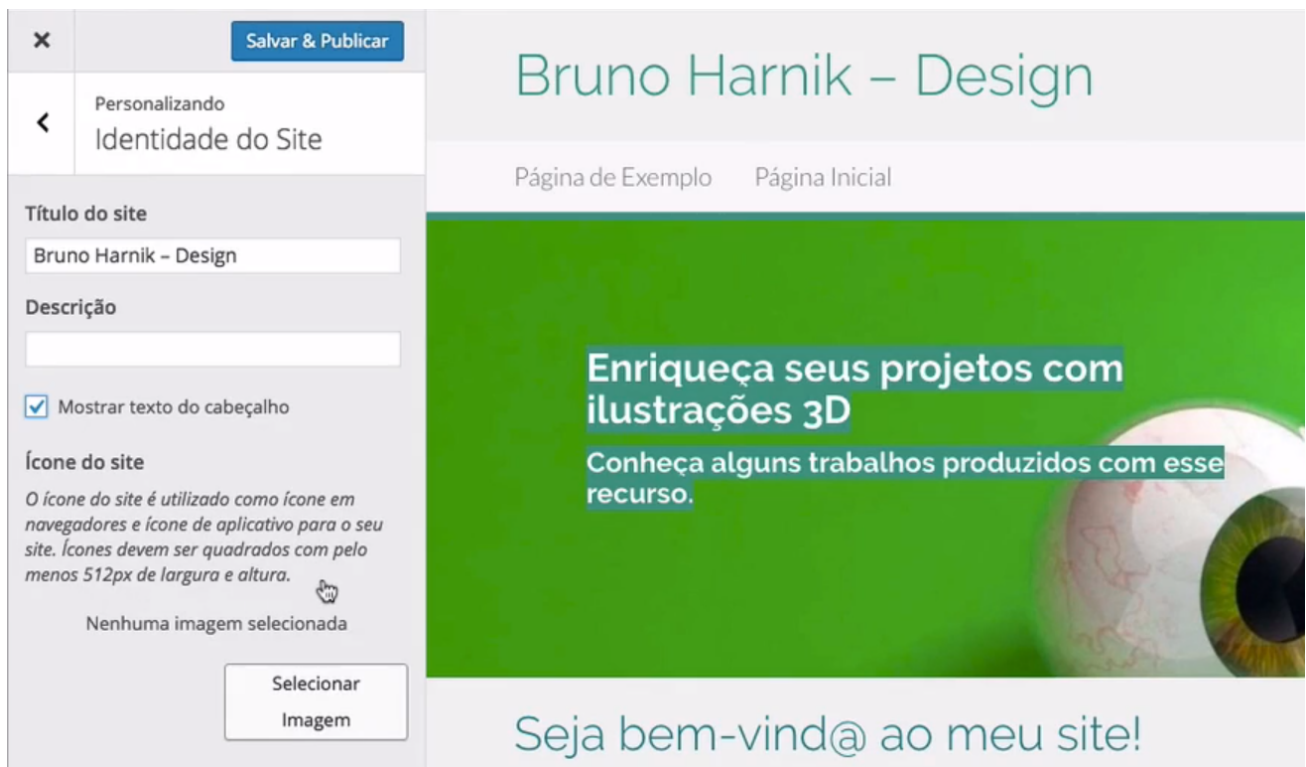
×

Salvar & Publicar

<

Personalizando

Identidade do Site

Título do site

Bruno Harnik – Design

Descrição

Mostrar texto do cabeçalho

Ícone do site

O ícone do site é utilizado como ícone em navegadores e ícone de aplicativo para o seu site. Ícones devem ser quadrados com pelo menos 512px de largura e altura.

Nenhuma imagem selecionada

Selecionar Imagem

Bruno Harnik – Design

Página de Exemplo   Página Inicial

Enriqueça seus projetos com ilustrações 3D

Conheça alguns trabalhos produzidos com esse recurso.

Seja bem-vind@ ao meu site!